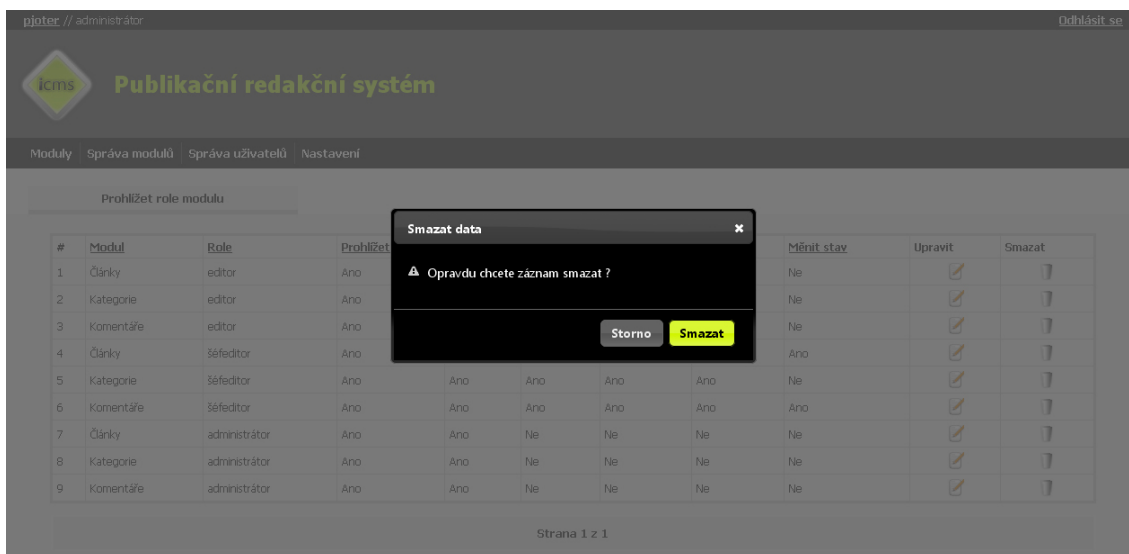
pjoter // administrátor

Odhlásit se

icms

Publikační redakční systém

Moduly | Správa modulů | Správa uživatelů | Nastavení

Prohlížet role modulu

Smazat data ×

Opravdu chcete záznam smazat ?

Storno Smazat

| # | Modul | Role | Prohlížet |  |  |  |  | Měnit stav | Upravit | Smazat |
|---|---|---|---|---|---|---|---|---|---|---|
| 1 | Články | editor | Ano |  |  |  |  | Ne |  |  |
| 2 | Kategorie | editor | Ano |  |  |  |  | Ne |  |  |
| 3 | Komentáře | editor | Ano |  |  |  |  | Ne |  |  |
| 4 | Články | šéfeditor | Ano |  |  |  |  | Ano |  |  |
| 5 | Kategorie | šéfeditor | Ano | Ano | Ano | Ano | Ano | Ne |  |  |
| 6 | Komentáře | šéfeditor | Ano | Ano | Ano | Ano | Ano | Ano |  |  |
| 7 | Články | administrátor | Ano | Ano | Ne | Ne | Ne | Ne |  |  |
| 8 | Kategorie | administrátor | Ano | Ano | Ne | Ne | Ne | Ne |  |  |
| 9 | Komentáře | administrátor | Ano | Ano | Ne | Ne | Ne | Ne |  |  |

Strana 1 z 1